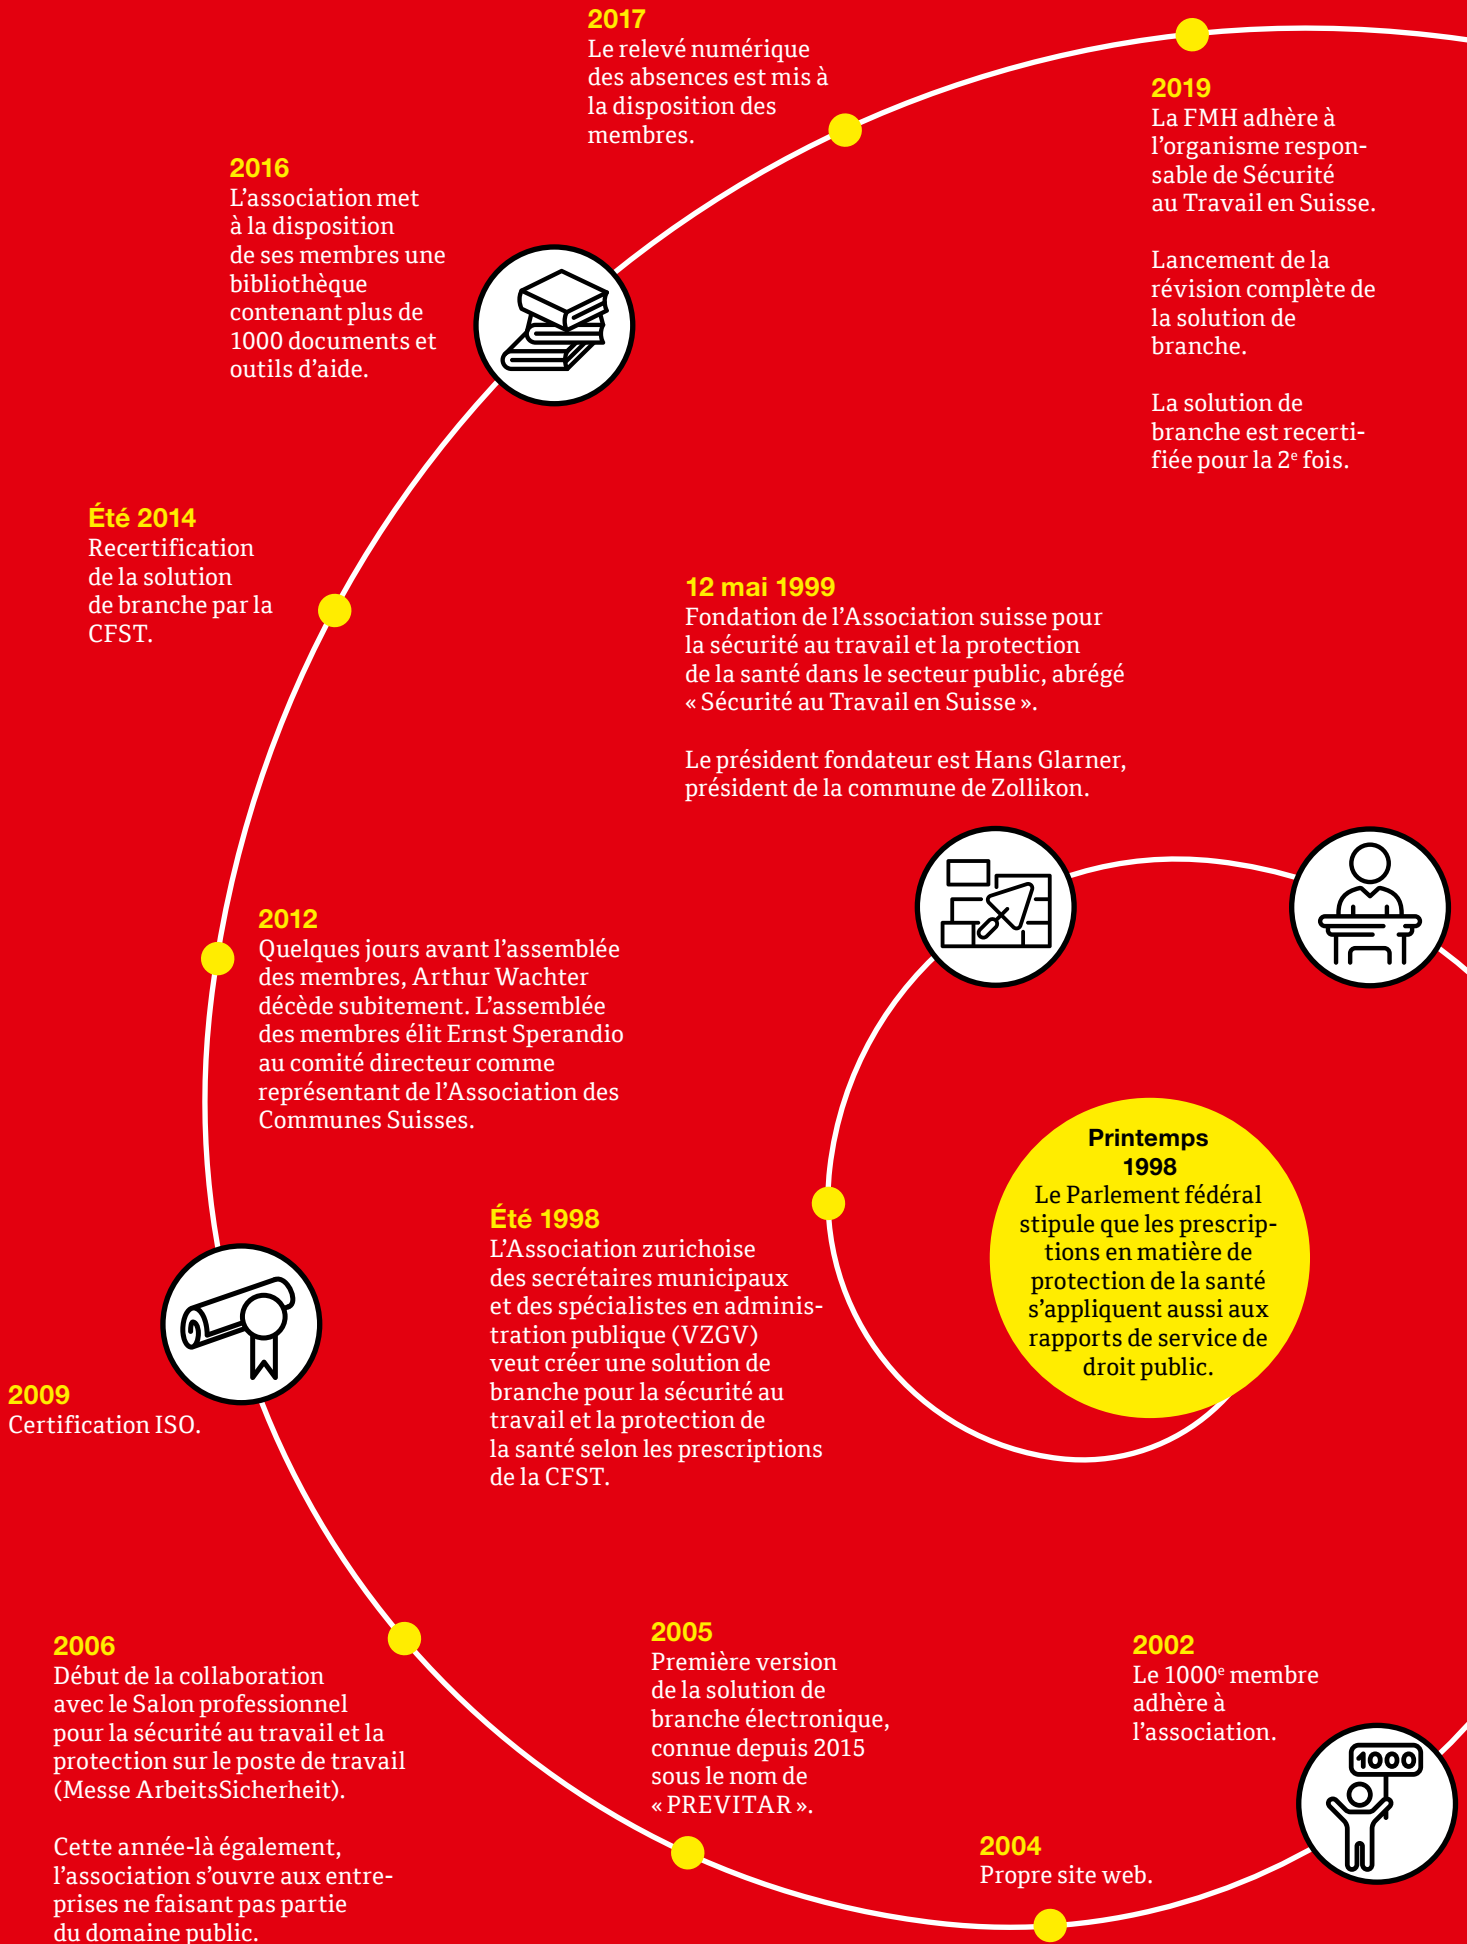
2017
Le relevé numérique des absences est mis à la disposition des membres.

2019
La FMH adhère à l'organisme responsable de Sécurité au Travail en Suisse.

Lancement de la révision complète de la solution de branche.

La solution de branche est recertifiée pour la 2$^e$ fois.

2016
L'association met à la disposition de ses membres une bibliothèque contenant plus de 1000 documents et outils d'aide.

Été 2014
Recertification de la solution de branche par la CFST.

12 mai 1999
Fondation de l'Association suisse pour la sécurité au travail et la protection de la santé dans le secteur public, abrégé « Sécurité au Travail en Suisse ».

Le président fondateur est Hans Glarner, président de la commune de Zollikon.

2012
Quelques jours avant l'assemblée des membres, Arthur Wachter décède subitement. L'assemblée des membres élit Ernst Sperandio au comité directeur comme représentant de l'Association des Communes Suisses.

Printemps 1998
Le Parlement fédéral stipule que les prescriptions en matière de protection de la santé s'appliquent aussi aux rapports de service de droit public.

Été 1998
L'Association zurichoise des secrétaires municipaux et des spécialistes en administration publique (VZGV) veut créer une solution de branche pour la sécurité au travail et la protection de la santé selon les prescriptions de la CFST.

2009
Certification ISO.

2006
Début de la collaboration avec le Salon professionnel pour la sécurité au travail et la protection sur le poste de travail (Messe ArbeitsSicherheit).

Cette année-là également, l'association s'ouvre aux entreprises ne faisant pas partie du domaine public.

2005
Première version de la solution de branche électronique, connue depuis 2015 sous le nom de « PREVITAR ».

2002
Le 1000$^e$ membre adhère à l'association.

1000

2004
Propre site web.